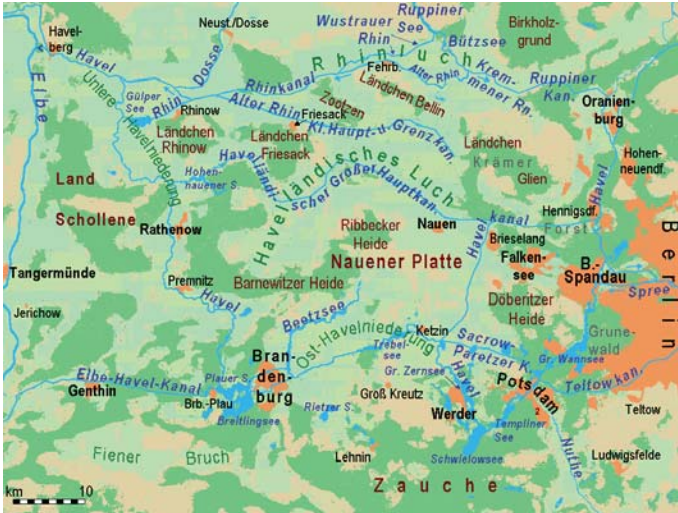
Havelberg
Neust./Dosse
Wustrauer See
Ruppiner
Rhin
Birkholzgrund
Bützsee
Elbe
Havel
Dosse
Rhinluch
Fehrb.
Alter Rhin
Kremmener Rn.
Ruppiner Kan.
Untere Havelniederung
Gülper See
Rhin
Rhinkanal
Ländchen Bellin
Oranienburg
Rhinow
Friesack
Zootzen
Alter Rhin
Kl. Haupt- u. Grenzkan.
Ländchen Rhinow
Ländchen Friesack
Ländchen
Hohenneuendf.
Hohennauener S.
Havelländ. Großer Hauptkan.
Havelländisches Luch
Krämer
Glien
Havel
Land
Schollene
Rathenow
Havelländische Luch
Ribbecker Heide
Nauen
Hennigsdf.
Havelkanal
Forst
Berlin
Brieselang
Falkensee
B.-Spandau
Tangermünde
Premnitz
Havel
Barnewitzer Heide
Nauener Platte
Döberitzer Heide
Spree
Jerichow
Beetzsee
Ketzin
Sacrow-Paretzer K.
Grunewald
Ost-Havelniederung
Trebelsee
Brandenburg
Gr. Zernsee
Gr. Wannsee
Elbe-Havel-Kanal
Plauer S.
Havel
Potsdam
Teltowkan.
Genthin
Brb.-Plau
Groß Kreutz
Werder
Teltow
Breitlingsee
Rietzer S.
Templiner See
Nuthe
Fiener Bruch
Lehnin
Schwielowsee
Ludwigsfelde
km 0 10
Zauche